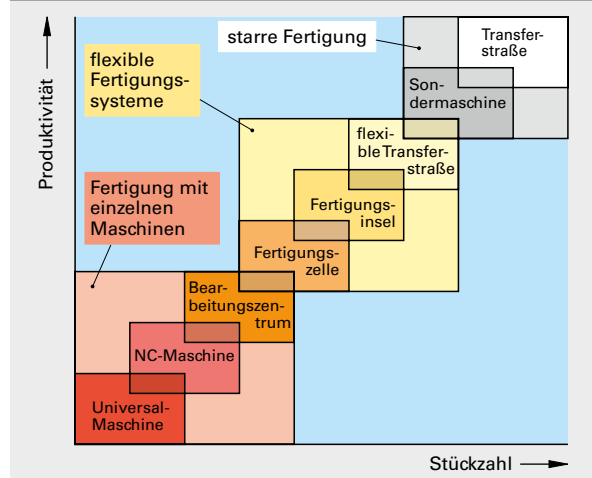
Produktivität

starre Fertigung

Transferstraße

Sondermaschine

flexible Fertigungssysteme

flexible Transferstraße

Fertigungsinsel

Fertigung mit einzelnen Maschinen

Fertigungszelle

Bearbeitungszentrum

NC-Maschine

Universal-Maschine

Stückzahl